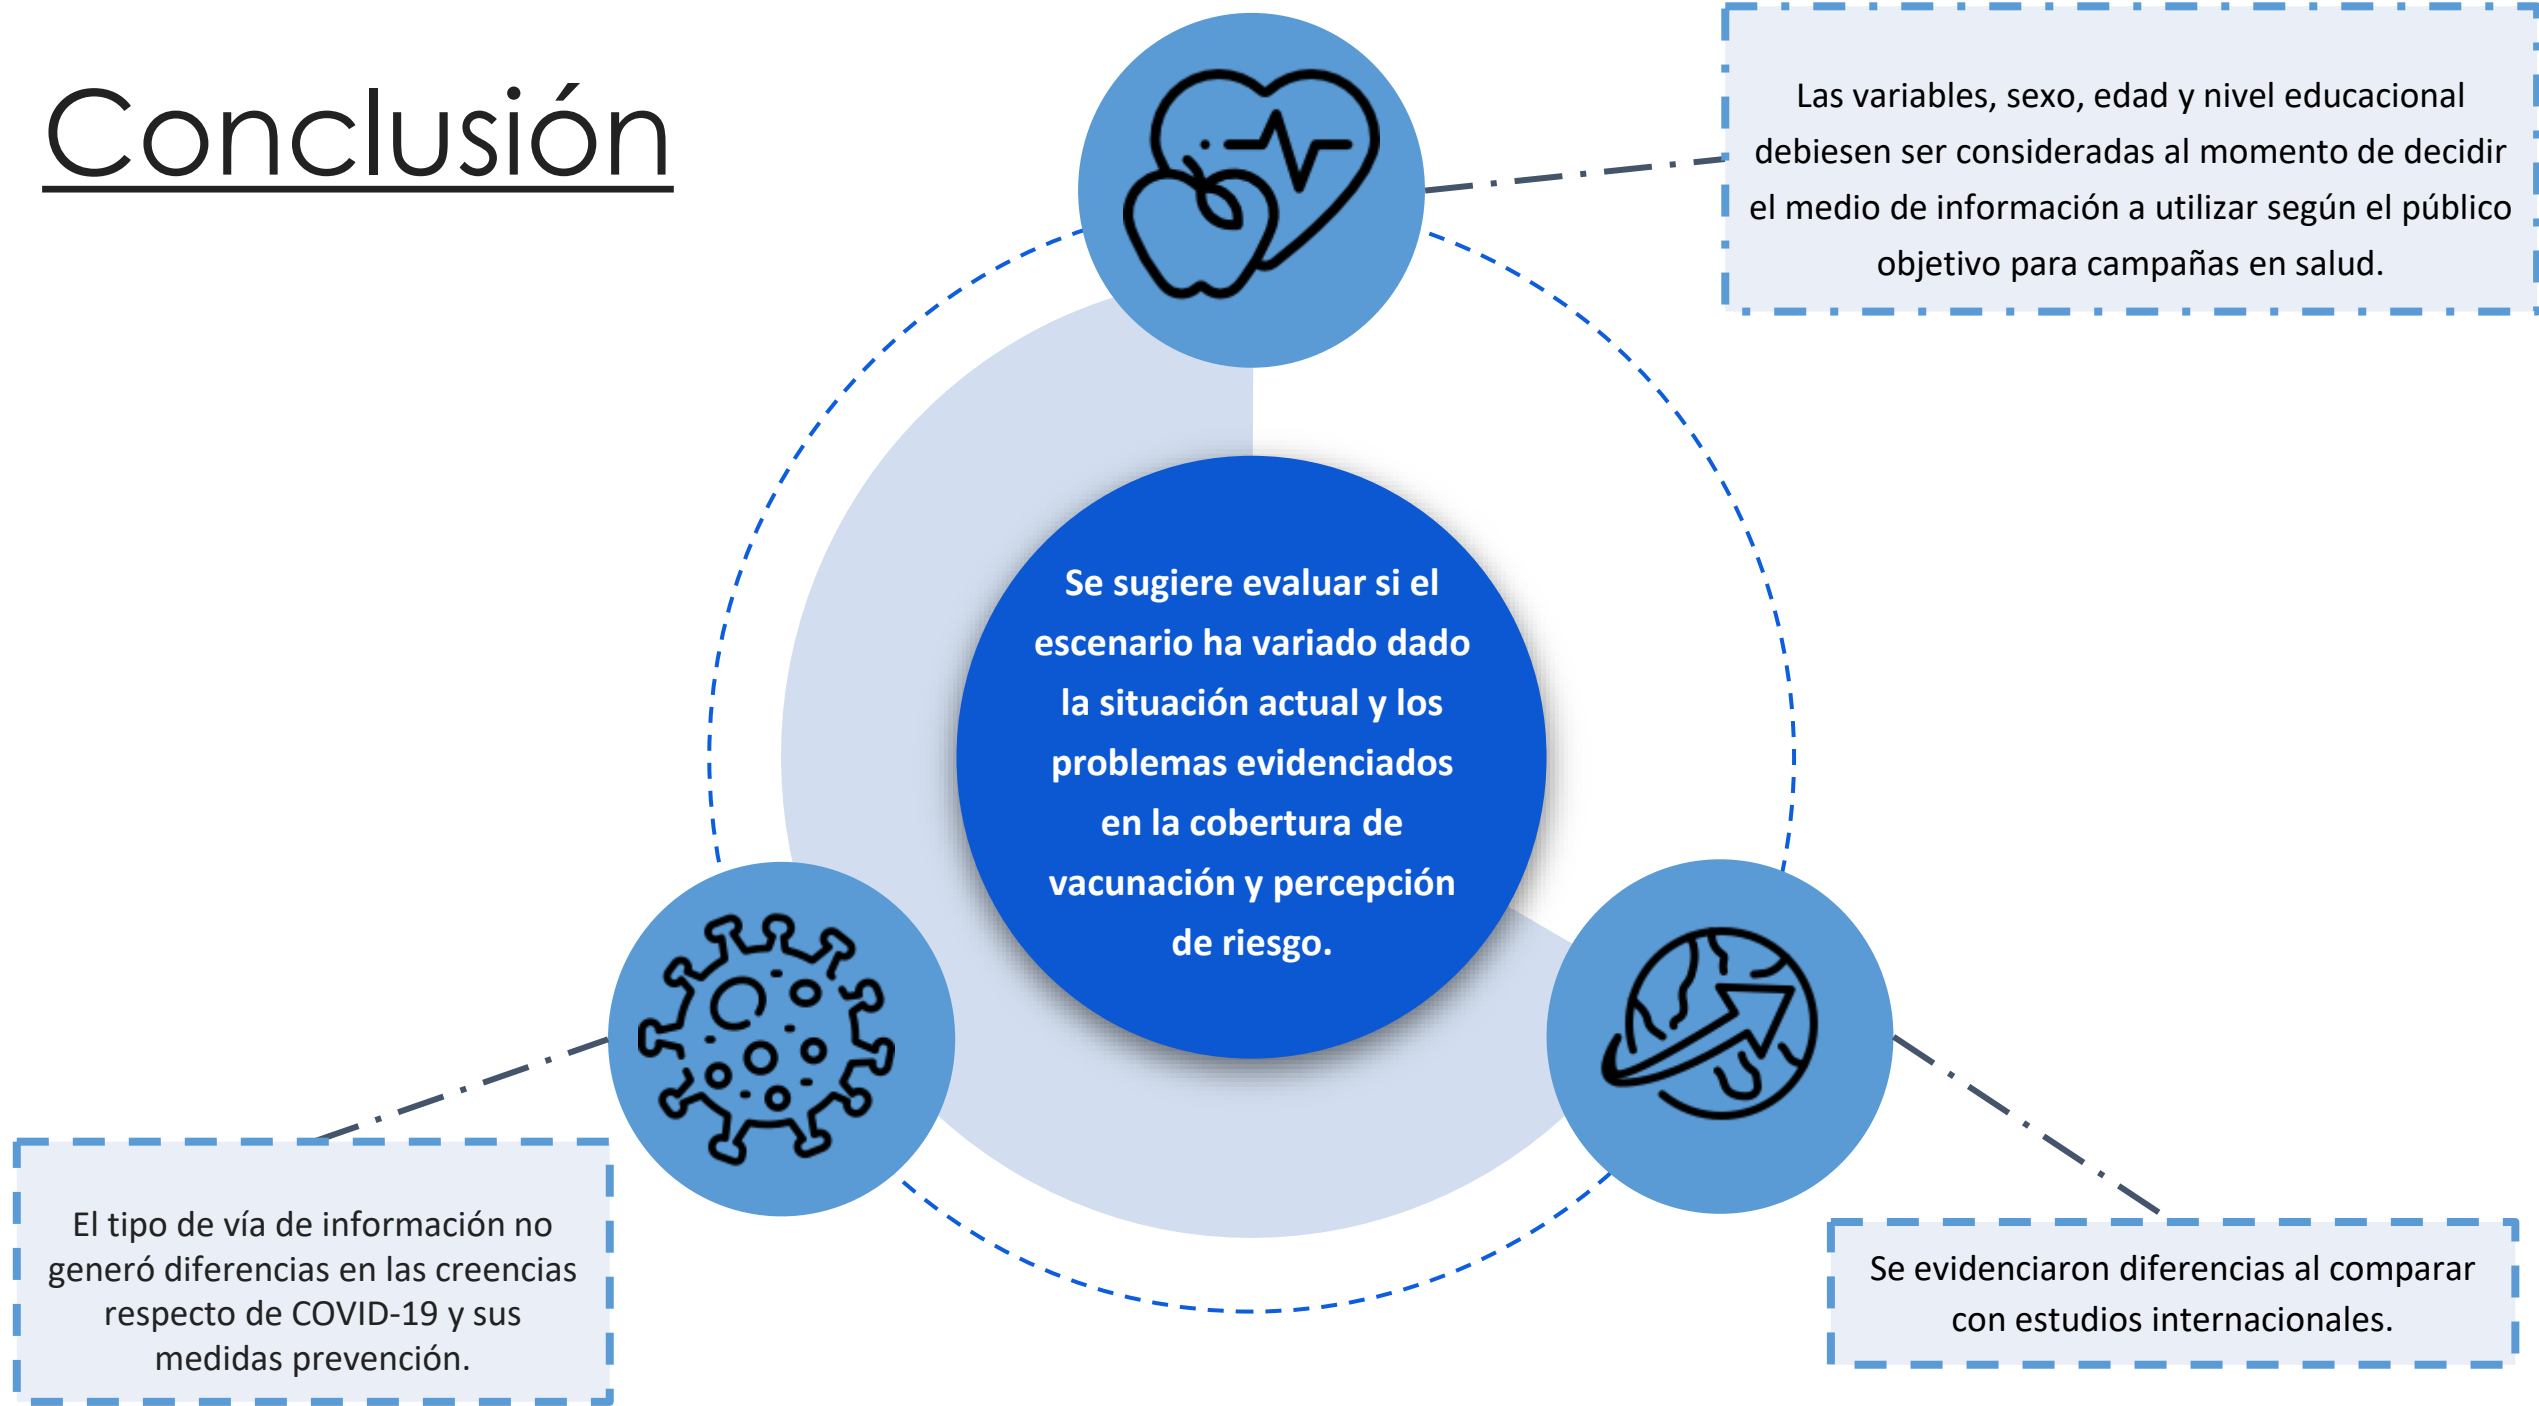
Conclusión

Las variables, sexo, edad y nivel educacional debiesen ser consideradas al momento de decidir el medio de información a utilizar según el público objetivo para campañas en salud.

Se sugiere evaluar si el escenario ha variado dado la situación actual y los problemas evidenciados en la cobertura de vacunación y percepción de riesgo.

El tipo de vía de información no generó diferencias en las creencias respecto de COVID-19 y sus medidas prevención.

Se evidenciaron diferencias al comparar con estudios internacionales.